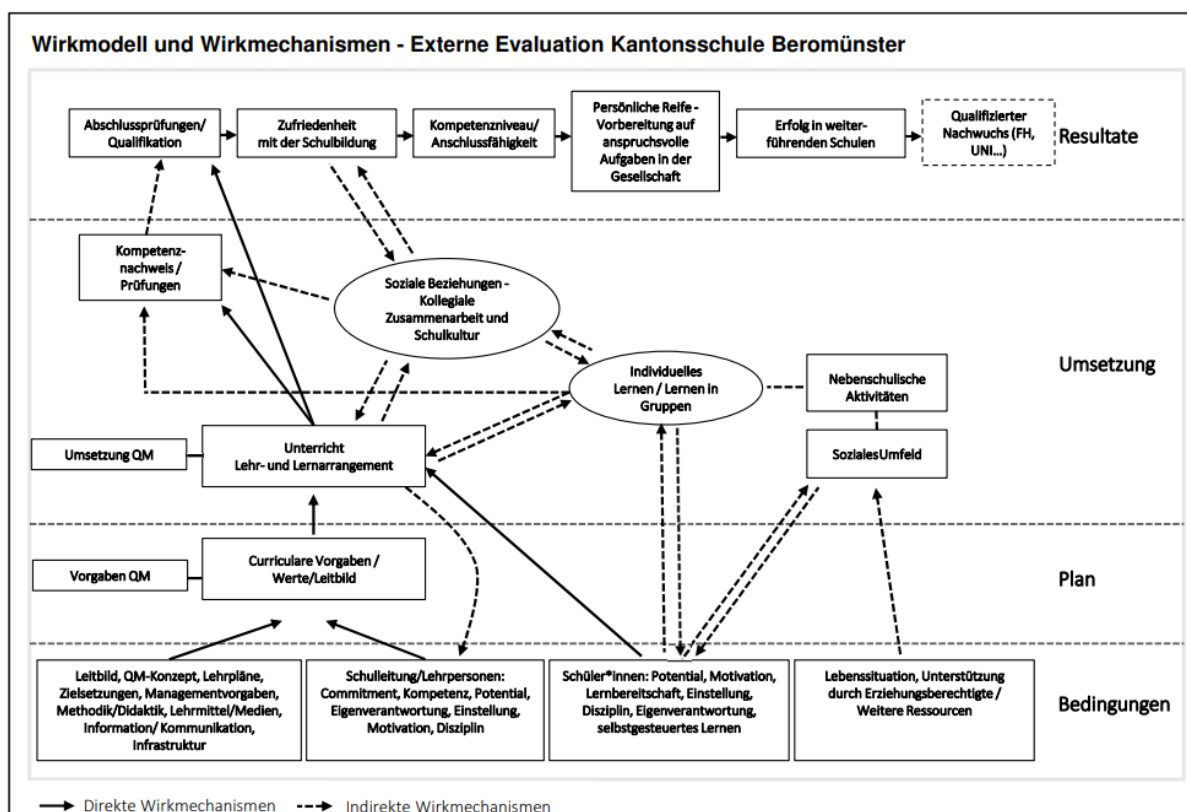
Wirkmodell und Wirkmechanismen - Externe Evaluation Kantonsschule Beromünster

Abschlussprüfungen/ Qualifikation

Zufriedenheit mit der Schulbildung

Kompetenzniveau/ Anschlussfähigkeit

Persönliche Reife - Vorbereitung auf anspruchsvolle Aufgaben in der Gesellschaft

Erfolg in weiterführenden Schulen

Qualifizierter Nachwuchs (FH, UNI...)

Resultate

Kompetenznachweis / Prüfungen

Soziale Beziehungen - Kollegiale Zusammenarbeit und Schulkultur

Umsetzung

Individuelles Lernen / Lernen in Gruppen

Nebenschulische Aktivitäten

Umsetzung QM

Unterricht Lehr- und Lernarrangement

SozialesUmfeld

Vorgaben QM

Curriculare Vorgaben / Werte/Leitbild

Plan

Leitbild, QM-Konzept, Lehrpläne, Zielsetzungen, Managementvorgaben, Methodik/Didaktik, Lehrmittel/Medien, Information/ Kommunikation, Infrastruktur

Schulleitung/Lehrpersonen: Commitment, Kompetenz, Potential, Eigenverantwortung, Einstellung, Motivation, Disziplin

Schüler*innen: Potential, Motivation, Lernbereitschaft, Einstellung, Disziplin, Eigenverantwortung, selbstgesteuertes Lernen

Lebenssituation, Unterstützung durch Erziehungsberechtigte / Weitere Ressourcen

Bedingungen

Direkte Wirkmechanismen
Indirekte Wirkmechanismen